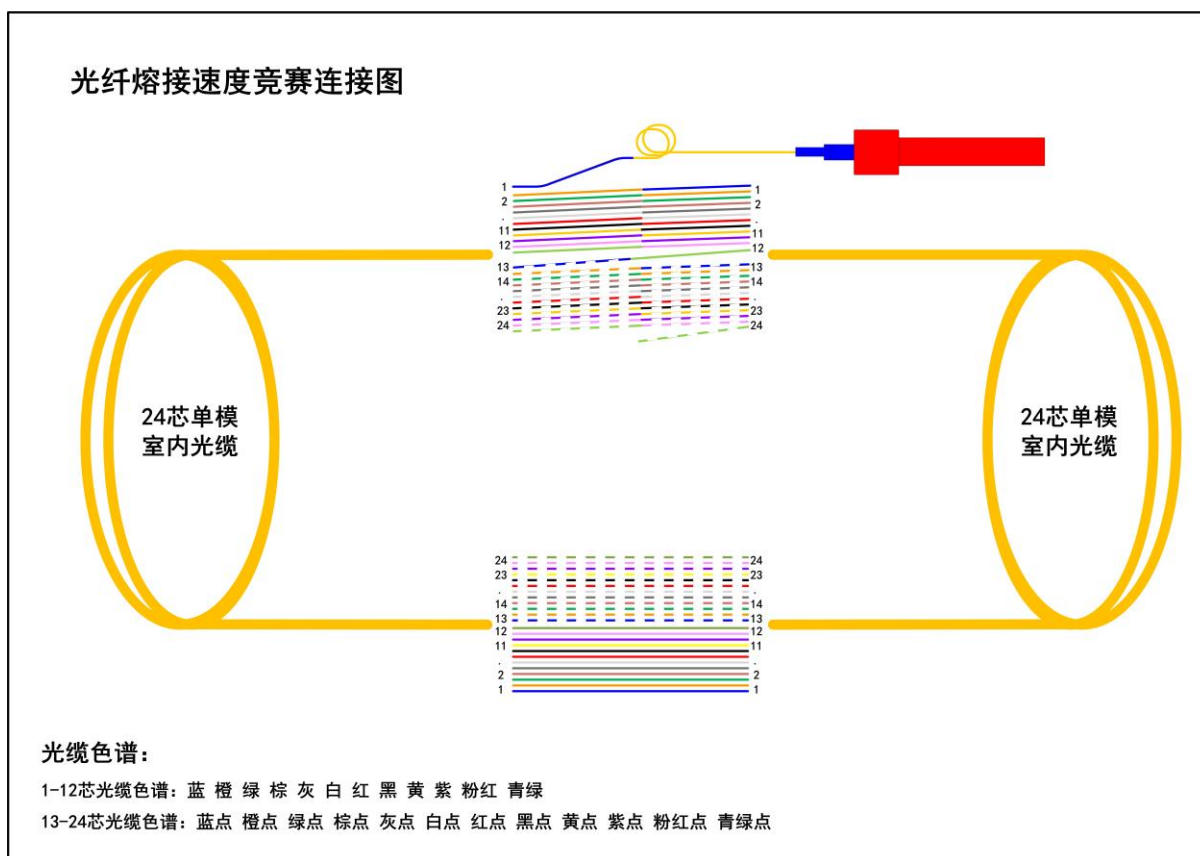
光纤熔接速度竞赛连接图

1
2
.
11
12
13
14
.
23
24

1
2
.
11
12
13
14
.
23
24

24芯单模
室内光缆

24芯单模
室内光缆

24
23
.
14
13
12
11
.
2
1

24
23
.
14
13
12
11
.
2
1

光缆色谱：

1-12芯光缆色谱：蓝 橙 绿 棕 灰 白 红 黑 黄 紫 粉红 青绿

13-24芯光缆色谱：蓝点 橙点 绿点 棕点 灰点 白点 红点 黑点 黄点 紫点 粉红点 青绿点